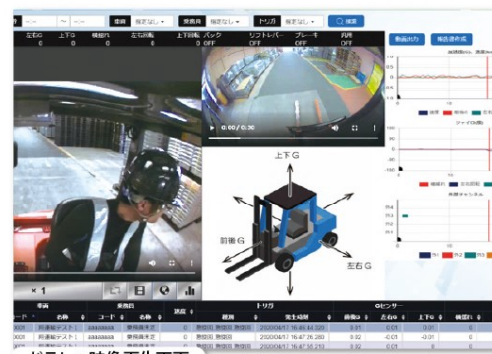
~ 車両 指定なし 乗務員 指定なし トリガ 指定なし 検索

左右G 0 上下G 0 横揺れ 0 左右回転 0 上下回転 0 バック OFF リフトレバー OFF ブレーキ OFF 衝突 OFF

動画出力 報告書作成

0:00 / 0:30

上下G

前後G

左右G

× 1

車両 乗務員 トリガ Gセンサー

コード 名称 コード 名称 速度 種類 発生日時 前後G 左右G 上下G 横揺れ

0001 莉運転テスト1 aaaaaaaa 乗務員未定 0 急加速 急減速 急旋回 2020/04/17 16:47:44.320 0.01 -0.01 0

0001 莉運転テスト1 aaaaaaaa 乗務員未定 0 急加速 急減速 急旋回 2020/04/17 16:47:26.280 0.02 -0.01 -0.01 0

0001 莉運転テスト1 aaaaaaaa 乗務員未定 0 急加速 急減速 急旋回 2020/04/17 16:47:35.210 0.02 -0.01 0

ドラレコ映像再生画面